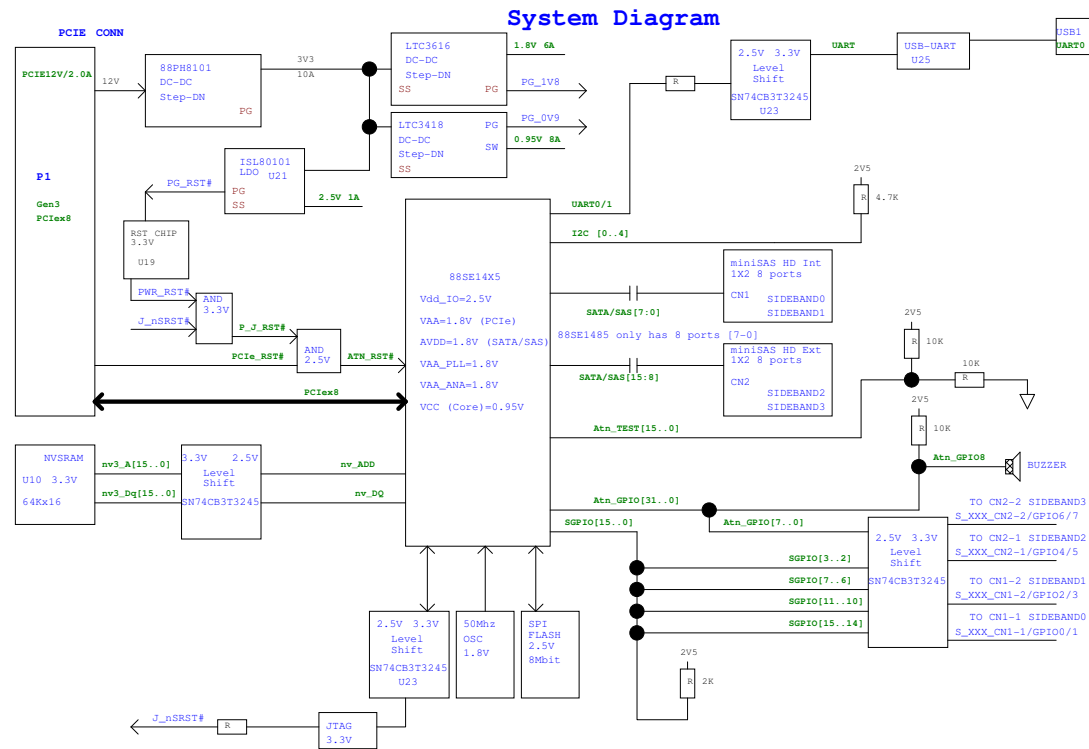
System Diagram

PCIE CONN

PCIE12V/2.0A

12V

88PH8101
DC-DC
Step-DN
PG

3V3
10A

LTC3616
DC-DC
Step-DN
SS
PG

1.8V 6A

PG_1V8

LTC3418
DC-DC
Step-DN
SS
PG
SW

PG_0V9

0.95V 8A

ISL80101
LDO U21
PG
SS

2.5V 1A

PG_RST#

P1

Gen3
PCIex8

RST CHIP
3.3V

U19

PWR_RST#

AND
3.3V

J_nSRST#

P_J_RST#

AND
2.5V

PCIe_RST#

ATN_RST#

PCIex8

R

2.5V 3.3V
Level
Shift
SN74CB3T3245
U23

UART

USB-UART
U25

USB1
UART0

UART0/1

I2C [0..4]

2V5
R 4.7K

88SE14X5

Vdd_IO=2.5V

VAA=1.8V (PCIe)

AVDD=1.8V (SATA/SAS)

VAA_PLL=1.8V

VAA_ANA=1.8V

VCC (Core)=0.95V

SATA/SAS[7:0]

miniSAS HD Int
1X2 8 ports
CN1
SIDEBAND0
SIDEBAND1

88SE1485 only has 8 ports [7-0]

SATA/SAS[15:8]

miniSAS HD Ext
1X2 8 ports
CN2
SIDEBAND2
SIDEBAND3

2V5
R 10K

10K
R

Atn_TEST[15..0]

2V5
R 10K

Atn_GPIO8

BUZZER

NVSRAM

U10 3.3V

64Kx16

nv3_A[15..0]

nv3_Dq[15..0]

3.3V 2.5V
Level
Shift
SN74CB3T3245

nv_ADD

nv_DQ

Atn_GPIO[31..0]

Atn_GPIO[7..0]

SGPIO[15..0]

2.5V 3.3V
Level
Shift
SN74CB3T3245

TO CN2-2 SIDEBAND3
S_XXX_CN2-2/GPIO6/7

TO CN2-1 SIDEBAND2
S_XXX_CN2-1/GPIO4/5

TO CN1-2 SIDEBAND1
S_XXX_CN1-2/GPIO2/3

TO CN1-1 SIDEBAND0
S_XXX_CN1-1/GPIO0/1

SGPIO[3..2]

SGPIO[7..6]

SGPIO[11..10]

SGPIO[15..14]

2V5
R 2K

2.5V 3.3V
Level
Shift
SN74CB3T3245
U23

50Mhz
OSC
1.8V

SPI
FLASH
2.5V
8Mbit

J_nSRST#

R

JTAG
3.3V